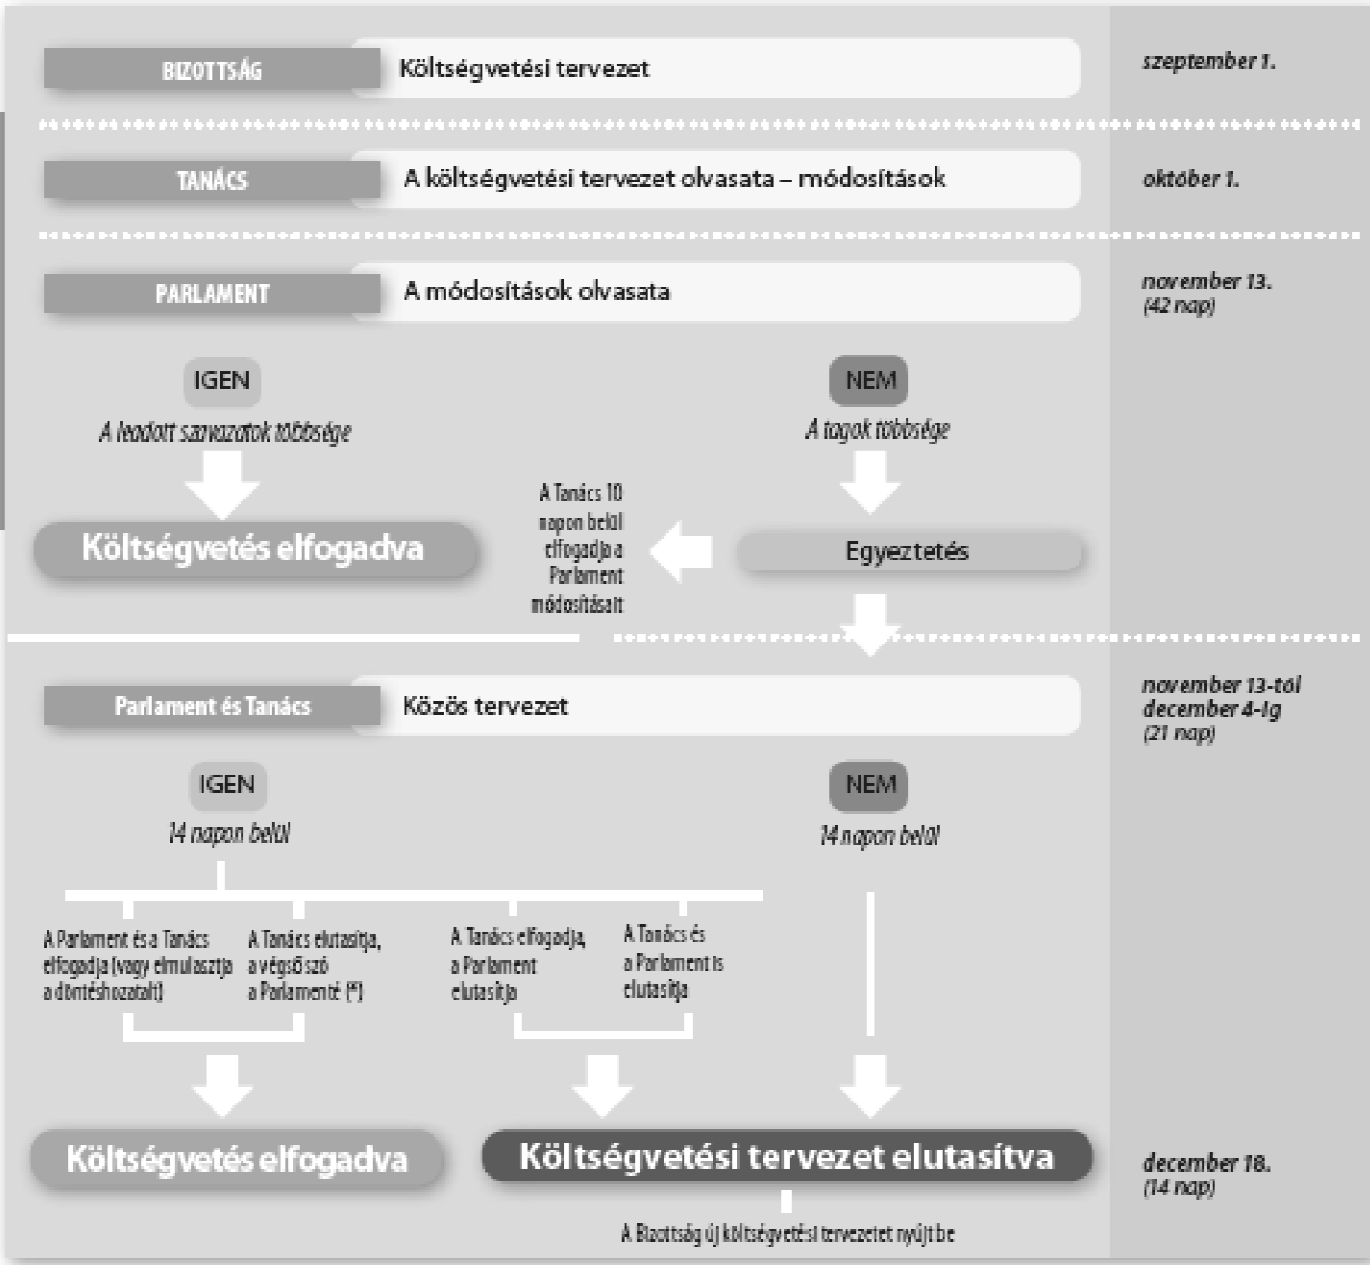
BIZOTTSÁG
Költségvetési tervezet
szeptember 1.

TANÁCS
A költségvetési tervezet olvasata – módosítások
október 1.

PARLAMENT
A módosítások olvasata
november 13.
(42 nap)

IGEN
A leadott szavazatok többsége

NEM
A tagok többsége

Költségvetés elfogadva

A Tanács 10 napon belül elfogadja a Parlament módosításait

Egyeztetés

Parlament és Tanács
Közös tervezet
november 13-tól
december 4-ig
(21 nap)

IGEN
14 napon belül

NEM
14 napon belül

A Parlament és a Tanács elfogadja (vagy elmulasztja a döntéshozatalt)

A Tanács elutasítja, a végső szó a Parlamenté (*)

A Tanács elfogadja, a Parlament elutasítja

A Tanács és a Parlament is elutasítja

Költségvetés elfogadva

Költségvetési tervezet elutasítva

december 18.
(14 nap)

A Bizottság új költségvetési tervezetet nyújt be